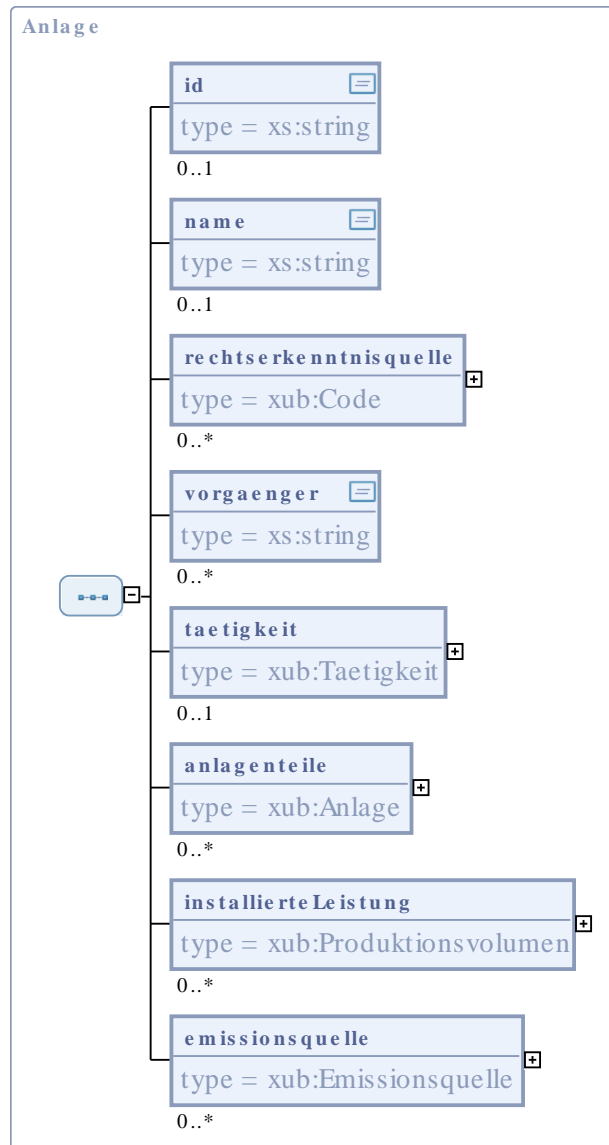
Anlage

id
type = xs:string
0..1

name
type = xs:string
0..1

rechtserkenntnisquelle
type = xub:Code
0..*

vorgaenger
type = xs:string
0..*

taetigkeit
type = xub:Taetigkeit
0..1

anlagenteile
type = xub:Anlage
0..*

installierteLeistung
type = xub:Produktionsvolumen
0..*

emissionsquelle
type = xub:Emissionsquelle
0..*